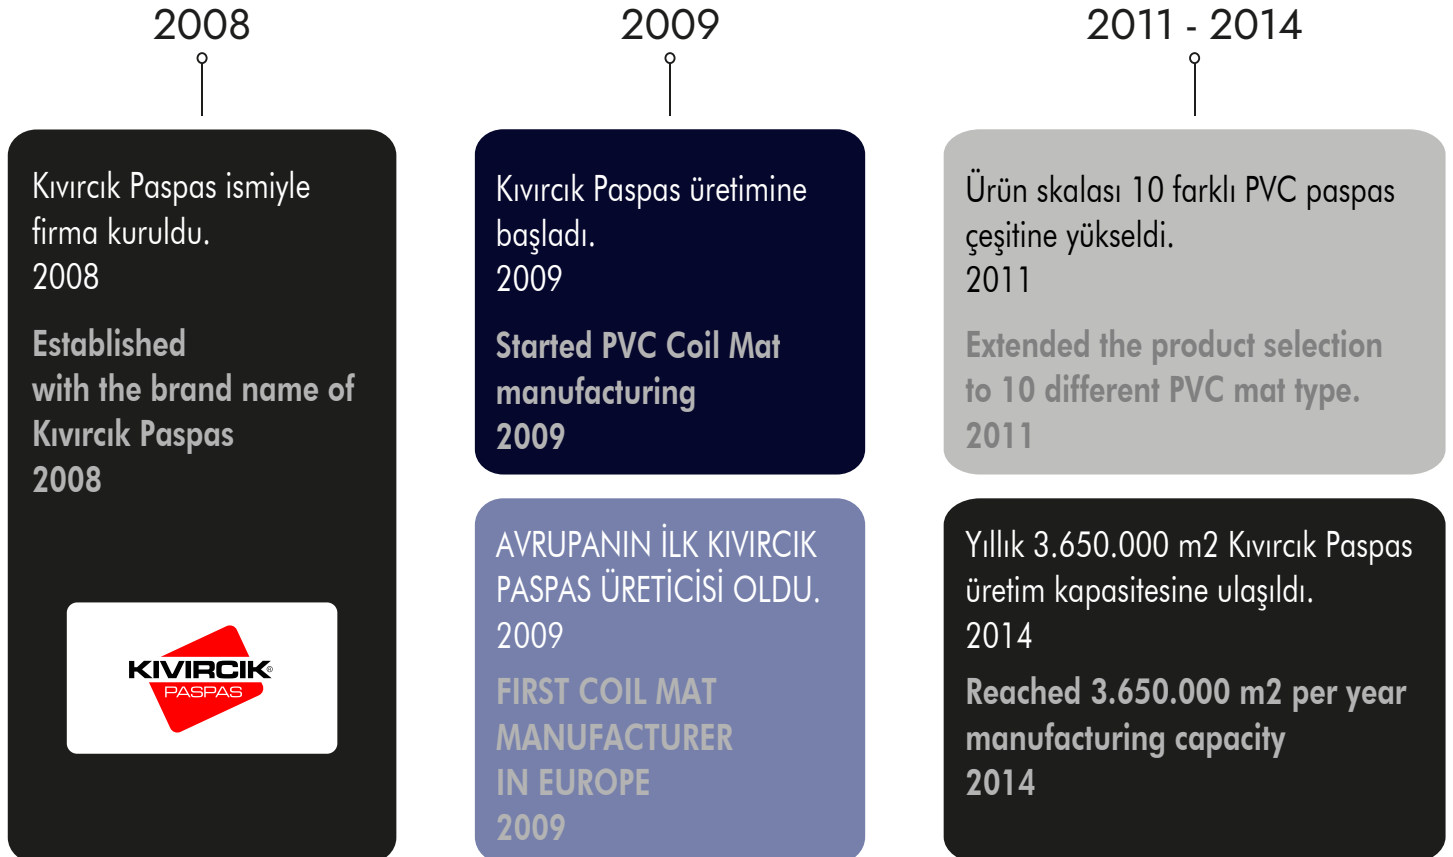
2008

Kıvırcık Paspas ismiyle firma kuruldu.
2008

Established with the brand name of Kıvırcık Paspas
2008

KIVIRCIK®
PASPAS

2009

Kıvırcık Paspas üretimine başladı.
2009

Started PVC Coil Mat manufacturing
2009

AVRUPANIN İLK KIVIRCIK PASPAS ÜRETİCİSİ OLDU.
2009

FIRST COIL MAT MANUFACTURER IN EUROPE
2009

2011 - 2014

Ürün skalası 10 farklı PVC paspas çeşitine yükseldi.
2011

Extended the product selection to 10 different PVC mat type.
2011

Yıllık 3.650.000 m2 Kıvırcık Paspas üretim kapasitesine ulaşıldı.
2014

Reached 3.650.000 m2 per year manufacturing capacity
2014